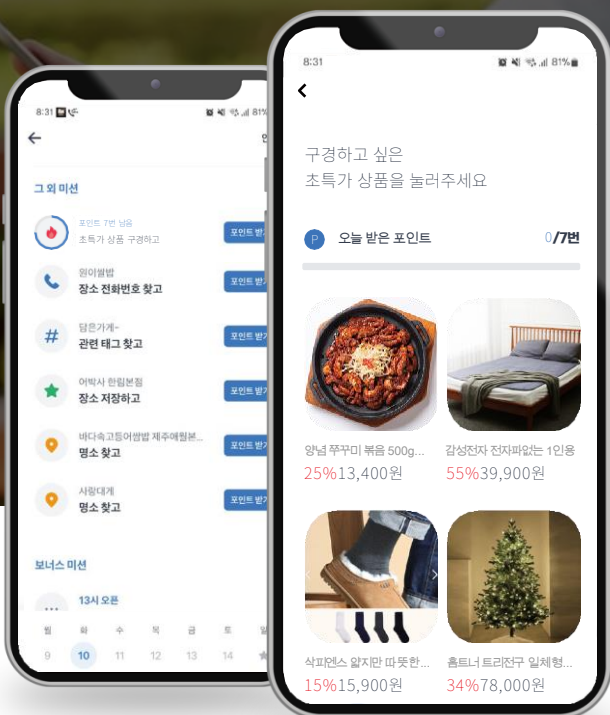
8:31
81%
←
그 외 미션
포인트 7번 남음
초특가 상품 구경하고
포인트 받기
원이쌈밥
장소 전화번호 찾고
포인트 받기
담은가게-
관련 태그 찾고
포인트 받기
어박사 한림본점
장소 저장하고
포인트 받기
바다속고등어쌈밥 제주애월본...
명소 찾고
포인트 받기
사랑애게
명소 찾고
포인트 받기
보너스 미션
13시 오픈
월 화 수 목 금 토 일
9 10 11 12 13 14

8:31
81%
‹
구경하고 싶은
초특가 상품을 눌러주세요
P 오늘 받은 포인트 0/7번
양념 쭈꾸미 볶음 500g...
25%13,400원
감성전자 전자파없는 1인용
55%39,900원
삭피엔스 얇지만 따뜻한...
15%15,900원
홈트너 트리전구 일체형...
34%78,000원